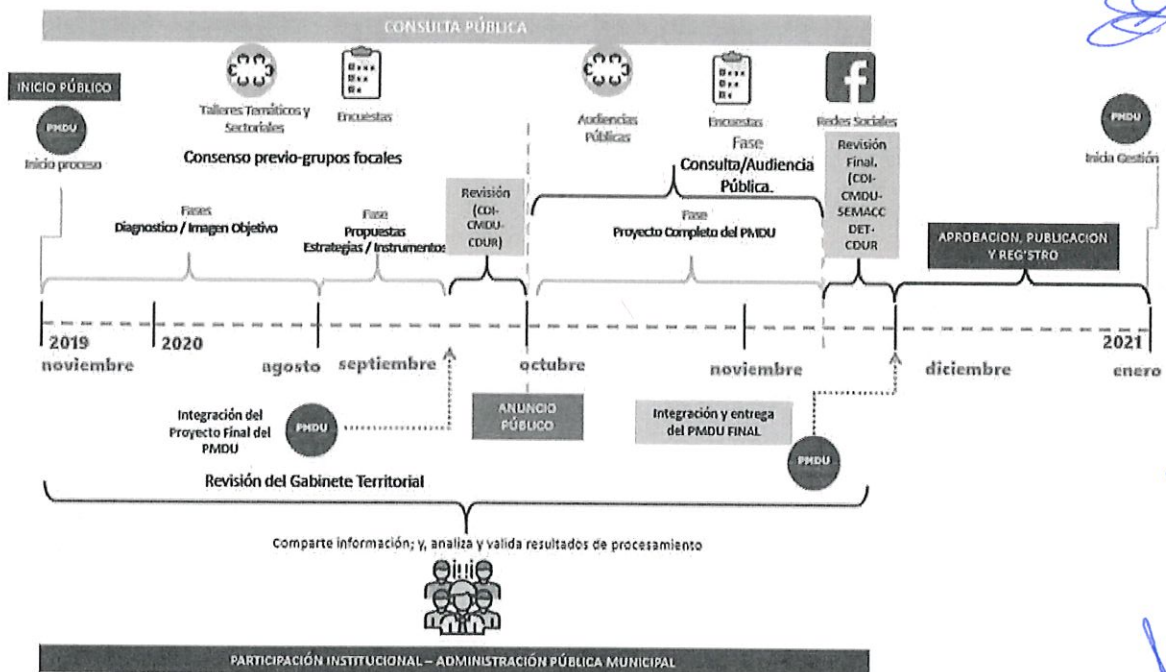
CONSULTA PÚBLICA

INICIO PÚBLICO

PMDU

Inicio proceso

Talleres Temáticos y Sectoriales

Encuestas

Consenso previo-grupos focales

Audiencias Públicas

Encuestas

Redes Sociales

PMDU

Inicia Gestión

Fase
Consulta/Audiencia Pública.

Fases
Diagnostico / Imagen Objetivo

Fase
Propuestas
Estrategias / Instrumentos

Revisión (CDI-CMDU-CDUR)

Fase
Proyecto Completo del PMDU

Revisión Final. (CDI-CMDU-SEMACC DET-CDUR

APROBACION, PUBLICACION Y REGISTRO

2019
noviembre

2020

agosto

septiembre

octubre

noviembre

diciembre

2021
enero

Integración del Proyecto Final del PMDU

PMDU

ANUNCIO PÚBLICO

Integración y entrega del PMDU FINAL

PMDU

Revisión del Gabinete Territorial

Comparte información; y, analiza y valida resultados de procesamiento

PARTICIPACIÓN INSTITUCIONAL – ADMINISTRACIÓN PÚBLICA MUNICIPAL